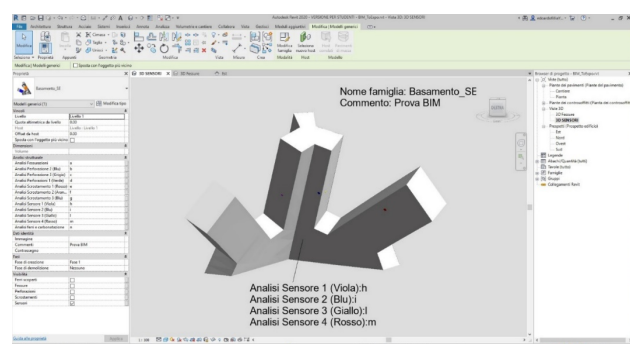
Autodesk Revit 2020 - VERSIONE PER STUDENTI - BIM_Tollape.rvt - Vista 3D: 3D SENSORI

File Architettura Struttura Acciaio Sistemi Inserisci Annota Analizza Volumetria e cantiere Collabora Vista Gestisci Moduli aggiuntivi Modifica | Modelli generici

Modifica | Modelli generici

Proprietà

Basamento_SE

Modelli generici (1) Modifica tipo

Vincoli
Livello Livello 1
Quota altimetrica da livello 0.00
Host Livello : Livello 1
Offset da host 0.00
Sposta con l'oggetto più vicino

Dimensioni
Volume

Analisi strutturale
Analisi Fessurazione a
Analisi Perforazione 1 (Blu) a
Analisi Perforazione 2 (Grigio) a
Analisi Perforazione 3 (Verde) a
Analisi Scostamento 1 (Rosso) a
Analisi Scostamento 2 (Aran... a
Analisi Scostamento 3 (Verde) a
Analisi Sensore 1 (Viola) h
Analisi Sensore 2 (Blu) i
Analisi Sensore 3 (Giallo) l
Analisi Sensore 4 (Rosso) m
Analisi ferri e carbonatazione a

Dati identità
Immagine
Commenti Prova BIM
Contrassegno

Fasi
Fase di creazione Fase 1
Fase di demolizione Nessuno

Controlli
Ferri scoperti
Fessure
Perforazioni
Scostamenti
Sensori

Guida alle proprietà Applica

3D SENSORI 3D Fessure Est

Nome famiglia: Basamento_SE
Commento: Prova BIM

Analisi Sensore 1 (Viola):h
Analisi Sensore 2 (Blu):i
Analisi Sensore 3 (Giallo):l
Analisi Sensore 4 (Rosso):m

1 : 100

Browser di progetto - BIM_Tollape.rvt
Viste (tutto)
Piante dei pavimenti (Pianta del pavimento)
Cantiere
Pianta
Piante dei controsoffitti (Pianta del controsoffitto)
Viste 3D
3D Fessure
3D SENSORI
Prospetti (Prospetto edificio)
Est
Nord
Ovest
Sud
Legende
Abachi/Quantità (tutto)
Tavole (tutto)
Famiglie
Gruppi
Collegamenti Revit